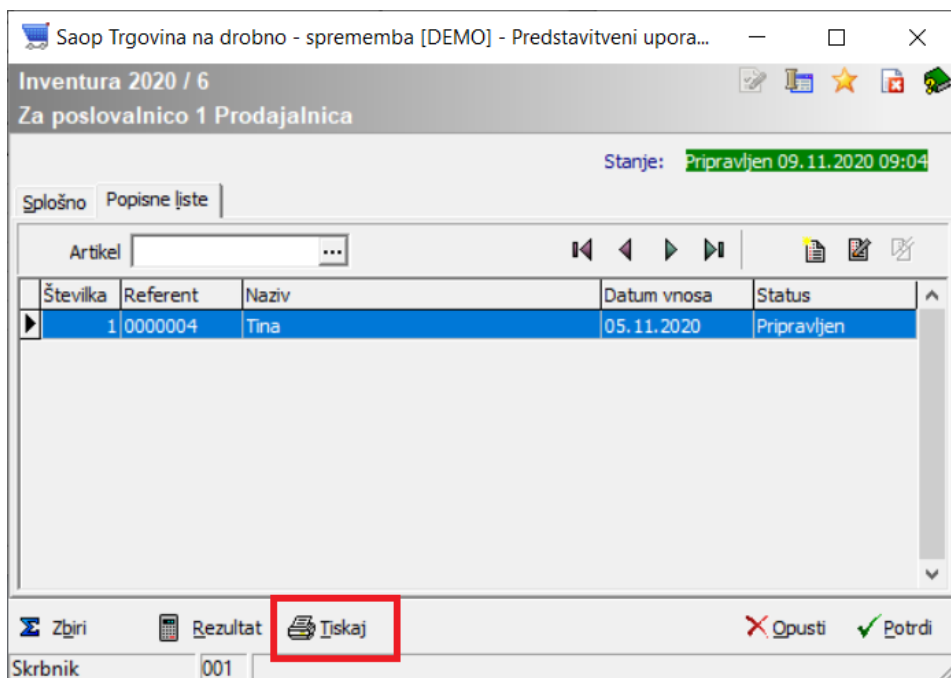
Saop Trgovina na drobno - sprememba [DEMO] - Predstavitveni upora...

Inventura 2020 / 6
Za poslovalnico 1 Prodajalnica

Stanje: Pripravljen 09.11.2020 09:04

Splošno Popisne liste

Artikel ...

| Številka | Referent | Naziv | Datum vnosa | Status |
|---|---|---|---|---|
| 1 | 0000004 | Tina | 05.11.2020 | Pripravljen |

Zbiri Rezultat Tiskaj Opusti Potrdi

Skrbnik 001